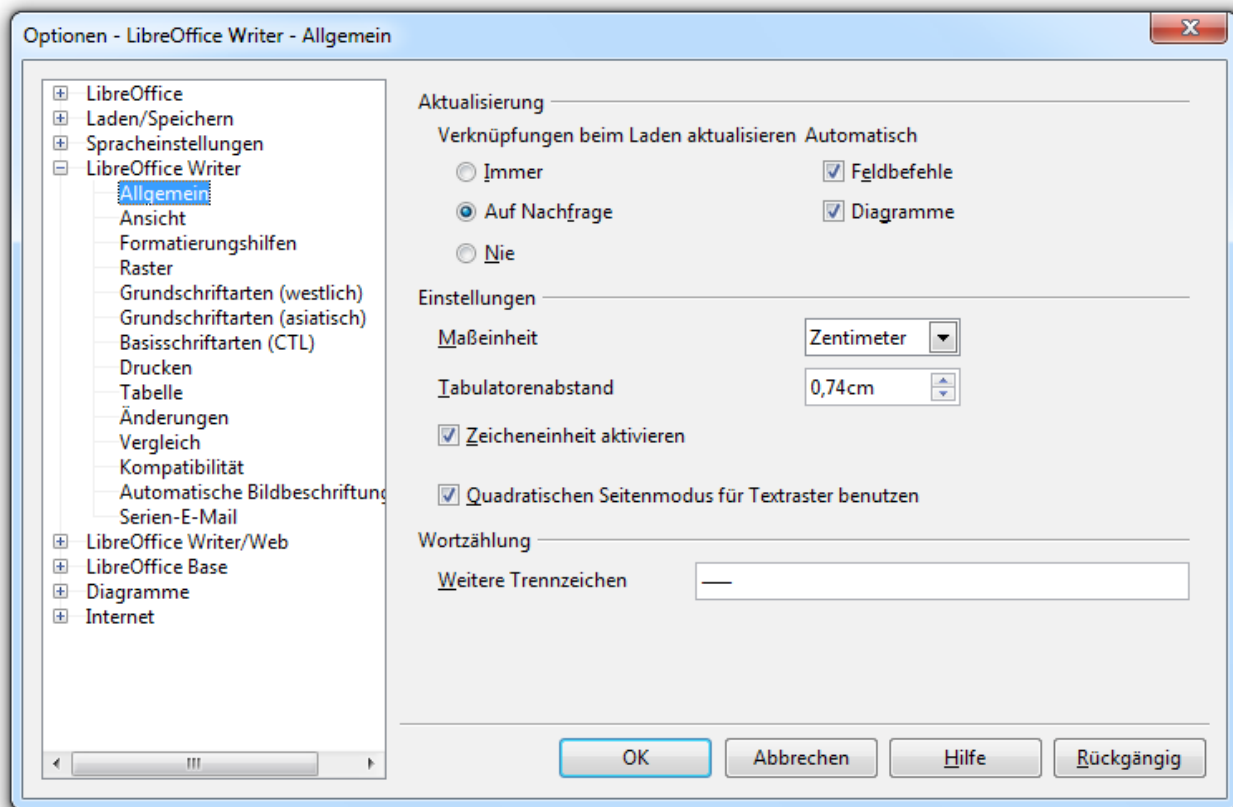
Optionen - LibreOffice Writer - Allgemein

LibreOffice
Laden/Speichern
Spracheinstellungen
LibreOffice Writer
Allgemein
Ansicht
Formatierungshilfen
Raster
Grundschriftarten (westlich)
Grundschriftarten (asiatisch)
Basisschriftarten (CTL)
Drucken
Tabelle
Änderungen
Vergleich
Kompatibilität
Automatische Bildbeschriftung
Serien-E-Mail
LibreOffice Writer/Web
LibreOffice Base
Diagramme
Internet

Aktualisierung
Verknüpfungen beim Laden aktualisieren
Immer
Auf Nachfrage
Nie
Automatisch
Feldbefehle
Diagramme

Einstellungen
Maßeinheit
Zentimeter
Tabulatorenabstand
0,74cm
Zeicheneinheit aktivieren
Quadratischen Seitenmodus für Textraster benutzen

Wortzählung
Weitere Trennzeichen
—

OK
Abbrechen
Hilfe
Rückgängig